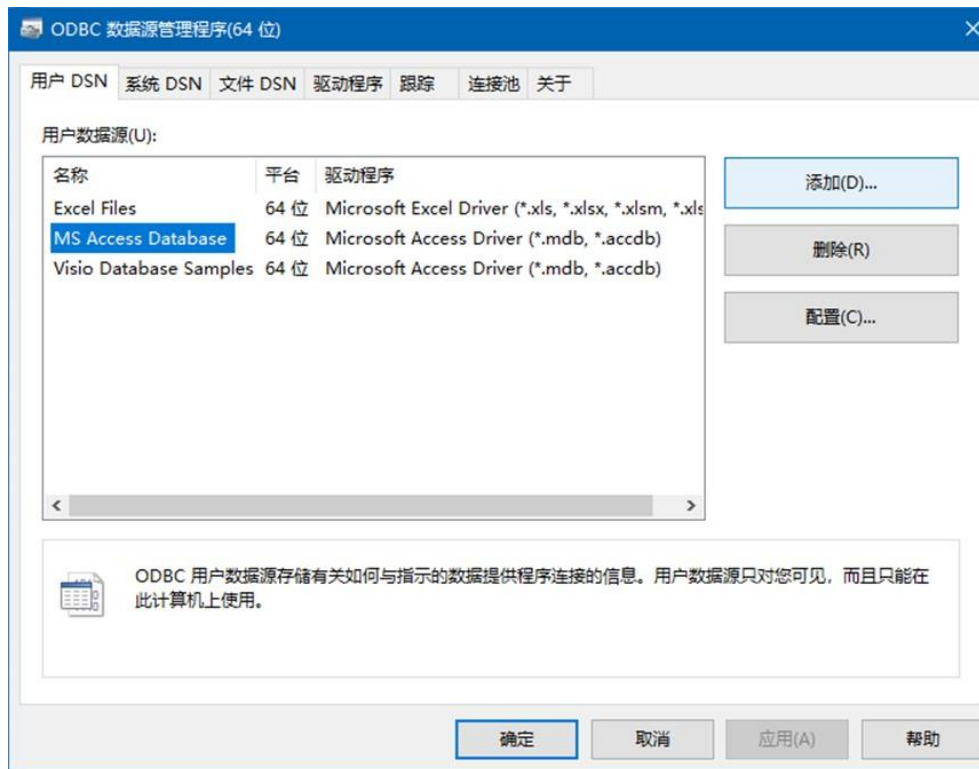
ODBC 数据源管理程序(64 位)

用户 DSN | 系统 DSN | 文件 DSN | 驱动程序 | 跟踪 | 连接池 | 关于

用户数据源(U):

| 名称 | 平台 | 驱动程序 |
|---|---|---|
| Excel Files | 64 位 | Microsoft Excel Driver (*.xls, *.xlsx, *.xlsm, *.xls |
| MS Access Database | 64 位 | Microsoft Access Driver (*.mdb, *.accdb) |
| Visio Database Samples | 64 位 | Microsoft Access Driver (*.mdb, *.accdb) |

添加(D)...

删除(R)

配置(C)...

ODBC 用户数据源存储有关如何与指示的数据提供程序连接的信息。用户数据源只对您可见，而且只能在此计算机上使用。

确定 取消 应用(A) 帮助